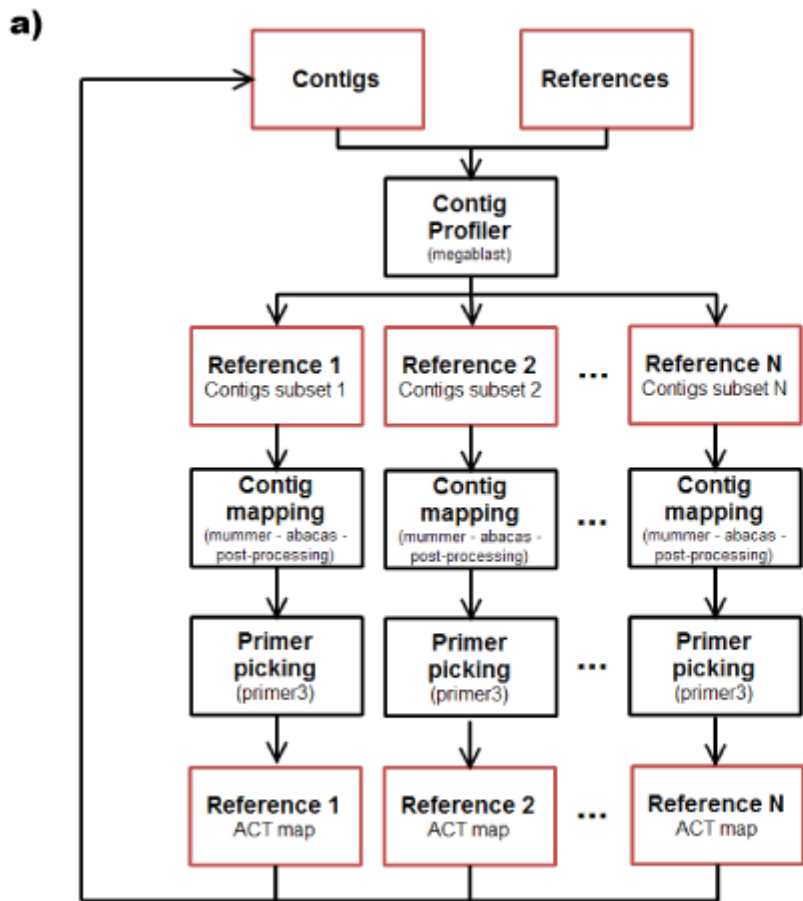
a)

Contigs

References

Contig Profiler
(megablast)

Reference 1
Contigs subset 1

Reference 2
Contigs subset 2

...

Reference N
Contigs subset N

Contig mapping
(mummer - abacas - post-processing)

Contig mapping
(mummer - abacas - post-processing)

...

Contig mapping
(mummer - abacas - post-processing)

Primer picking
(primer3)

Primer picking
(primer3)

...

Primer picking
(primer3)

Reference 1
ACT map

Reference 2
ACT map

...

Reference N
ACT map